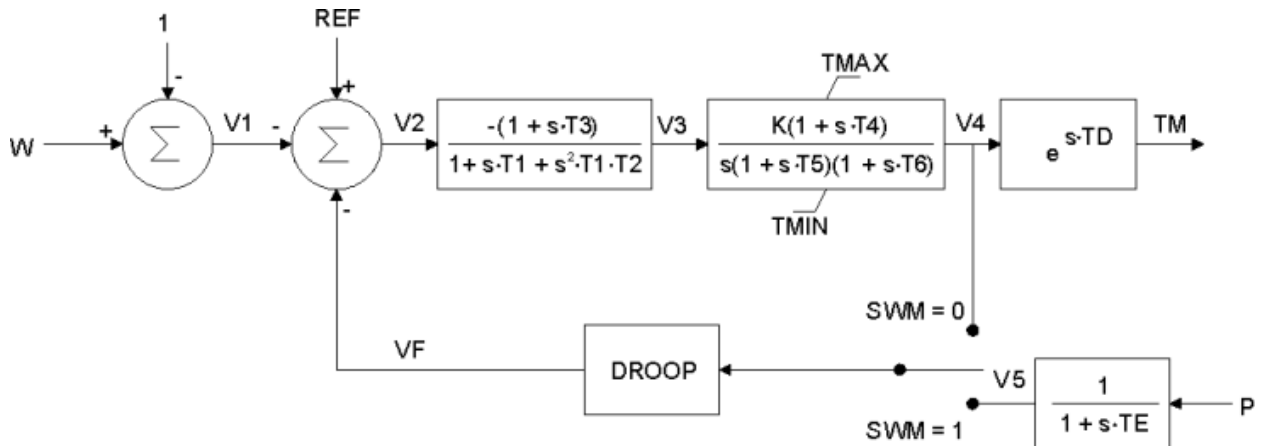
1

-

REF

+

W

+

$\sum$

V1

-

$\sum$

V2

$\frac{-(1 + s \cdot T3)}{1 + s \cdot T1 + s^2 \cdot T1 \cdot T2}$

V3

TMAX

$\frac{K(1 + s \cdot T4)}{s(1 + s \cdot T5)(1 + s \cdot T6)}$

TMIN

V4

$e^{s \cdot TD}$

TM

-

SWM = 0

VF

DROOP

V5

$\frac{1}{1 + s \cdot TE}$

P

SWM = 1